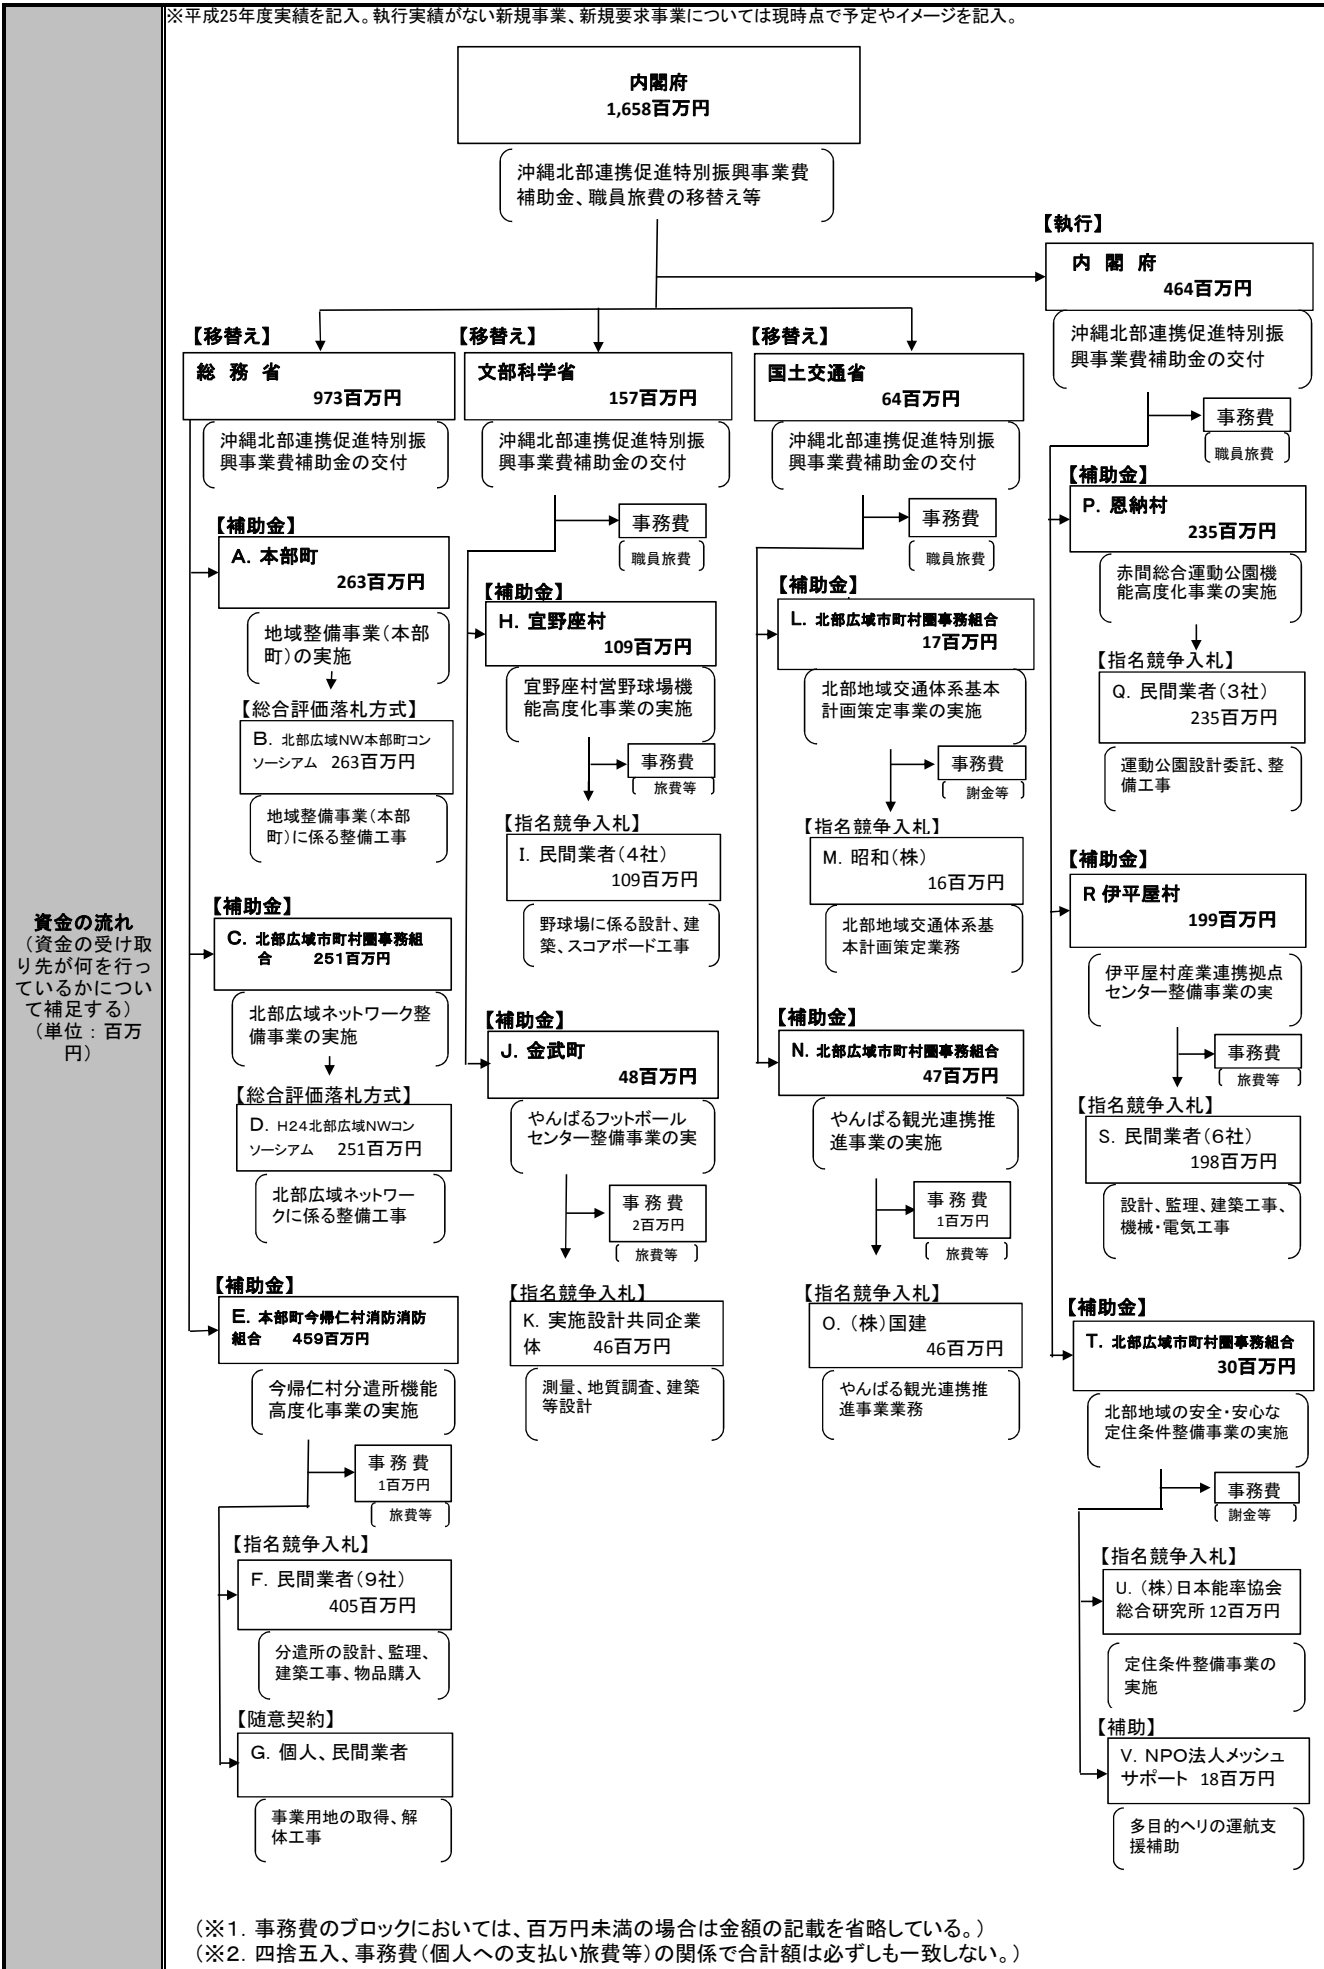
※平成25年度実績を記入。執行実績がない新規事業、新規要求事業については現時点で予定やイメージを記入。

資金の流れ
（資金の受け取り先が何を行っているかについて補足する）
（単位：百万円）

内閣府
1,658百万円

沖縄北部連携促進特別振興事業費補助金、職員旅費の移替え等

【執行】
内 閣 府
464百万円

沖縄北部連携促進特別振興事業費補助金の交付

事務費
職員旅費

【補助金】
P. 恩納村
235百万円

赤間総合運動公園機能高度化事業の実施

【指名競争入札】
Q. 民間業者（3社）
235百万円

運動公園設計委託、整備工事

【補助金】
R 伊平屋村
199百万円

伊平屋村産業連携拠点センター整備事業の実

事務費
旅費等

【指名競争入札】
S. 民間業者（6社）
198百万円

設計、監理、建築工事、機械･電気工事

【補助金】
T. 北部広域市町村圏事務組合
30百万円

北部地域の安全･安心な定住条件整備事業の実施

事務費
謝金等

【指名競争入札】
U. （株）日本能率協会総合研究所 12百万円

定住条件整備事業の実施

【補助】
V. NPO法人メッシュサポート 18百万円

多目的ヘリの運航支援補助

【移替え】
総 務 省
973百万円

沖縄北部連携促進特別振興事業費補助金の交付

【補助金】
A. 本部町
263百万円

地域整備事業（本部町）の実施

【総合評価落札方式】
B. 北部広域NW本部町コンソーシアム 263百万円

地域整備事業（本部町）に係る整備工事

【補助金】
C. 北部広域市町村圏事務組合 251百万円

北部広域ネットワーク整備事業の実施

【総合評価落札方式】
D. H24北部広域NWコンソーシアム 251百万円

北部広域ネットワークに係る整備工事

【補助金】
E. 本部町今帰仁村消防消防組合 459百万円

今帰仁村分遣所機能高度化事業の実施

事 務 費
1百万円
旅費等

【指名競争入札】
F. 民間業者（9社）
405百万円

分遣所の設計、監理、建築工事、物品購入

【随意契約】
G. 個人、民間業者

事業用地の取得、解体工事

【移替え】
文部科学省
157百万円

沖縄北部連携促進特別振興事業費補助金の交付

事務費
職員旅費

【補助金】
H. 宜野座村
109百万円

宜野座村営野球場機能高度化事業の実施

事務費
旅費等

【指名競争入札】
I. 民間業者（4社）
109百万円

野球場に係る設計、建築、スコアボード工事

【補助金】
J. 金武町
48百万円

やんばるフットボールセンター整備事業の実

事 務 費
2百万円
旅費等

【指名競争入札】
K. 実施設計共同企業体 46百万円

測量、地質調査、建築等設計

【移替え】
国土交通省
64百万円

沖縄北部連携促進特別振興事業費補助金の交付

事務費
職員旅費

【補助金】
L. 北部広域市町村圏事務組合
17百万円

北部地域交通体系基本計画策定事業の実施

事務費
謝金等

【指名競争入札】
M. 昭和（株）
16百万円

北部地域交通体系基本計画策定業務

【補助金】
N. 北部広域市町村圏事務組合
47百万円

やんばる観光連携推進事業の実施

事 務 費
1百万円
旅費等

【指名競争入札】
O. （株）国建
46百万円

やんばる観光連携推進事業業務

（※1. 事務費のブロックにおいては、百万円未満の場合は金額の記載を省略している。）
（※2. 四捨五入、事務費（個人への支払い旅費等）の関係で合計額は必ずしも一致しない。）